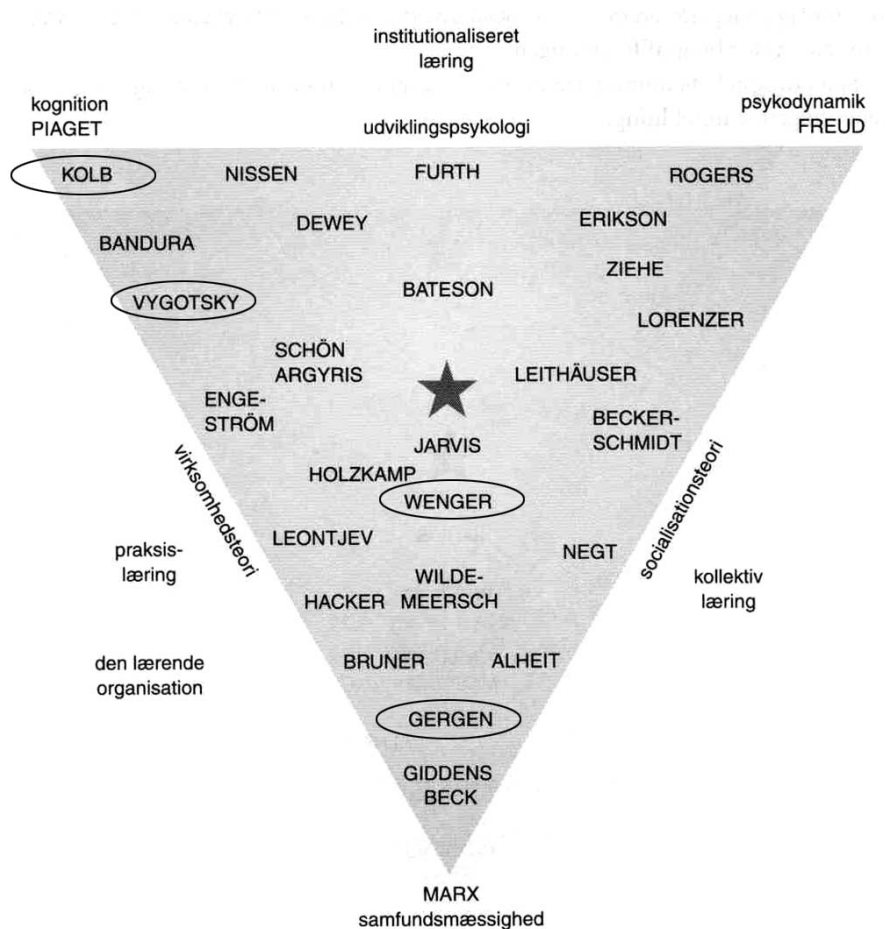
institutionaliseret læring

kognition
PIAGET

udviklingspsykologi

psykodynamik
FREUD

KOLB

NISSEN

FURTH

ROGERS

DEWEY

ERIKSON

BANDURA

ZIEHE

VYGOTSKY

BATESON

LORENZER

SCHÖN
ARGYRIS

LEITHÄUSER

ENGESTRÖM

BECKER-SCHMIDT

JARVIS

virksomhedsteori

socialisationsteori

HOLZKAMP

WENGER

LEONTJEV

NEGT

praksislæring

WILDEMEERSCH

kollektiv læring

HACKER

BRUNER

ALHEIT

den lærende organisation

GERGEN

GIDDENS
BECK

MARX
samfundsmæssighed